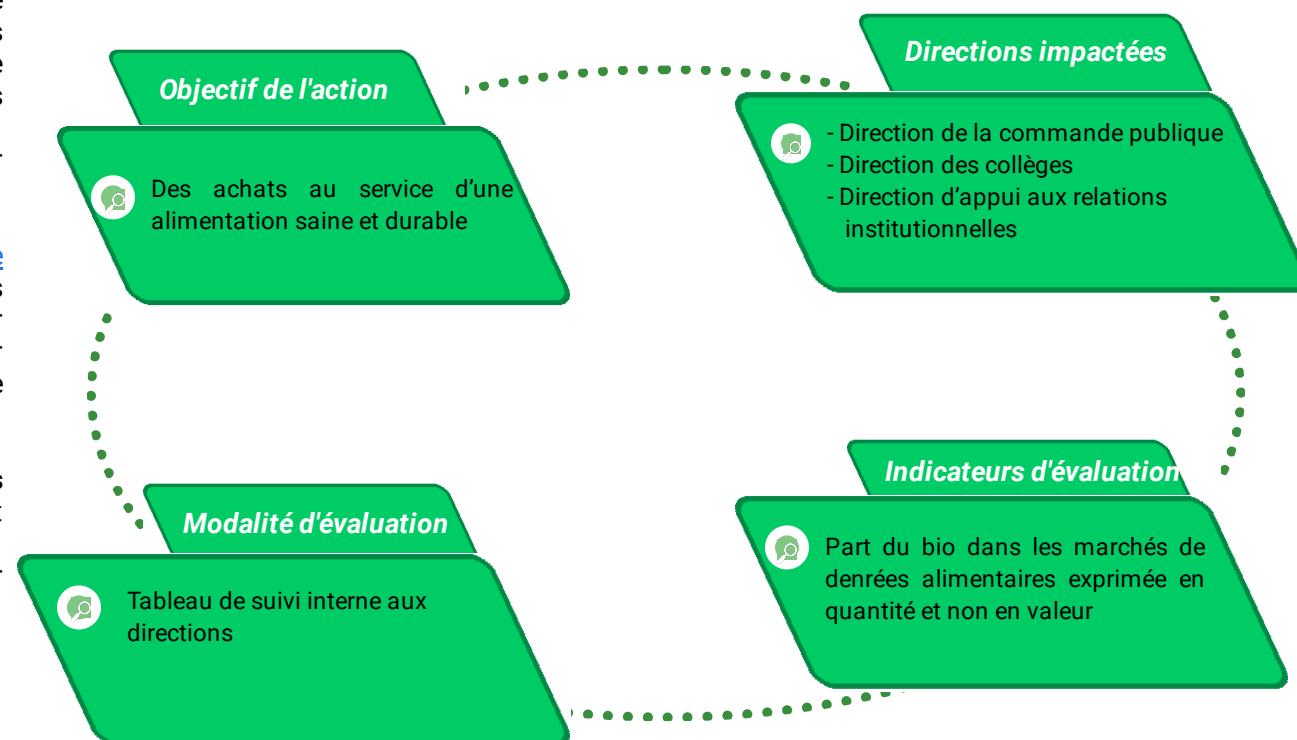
Objectif de l'action

Des achats au service d'une alimentation saine et durable

Directions impactées

- Direction de la commande publique
- Direction des collèges
- Direction d'appui aux relations institutionnelles

Modalité d'évaluation

Tableau de suivi interne aux directions

Indicateurs d'évaluation

Part du bio dans les marchés de denrées alimentaires exprimée en quantité et non en valeur